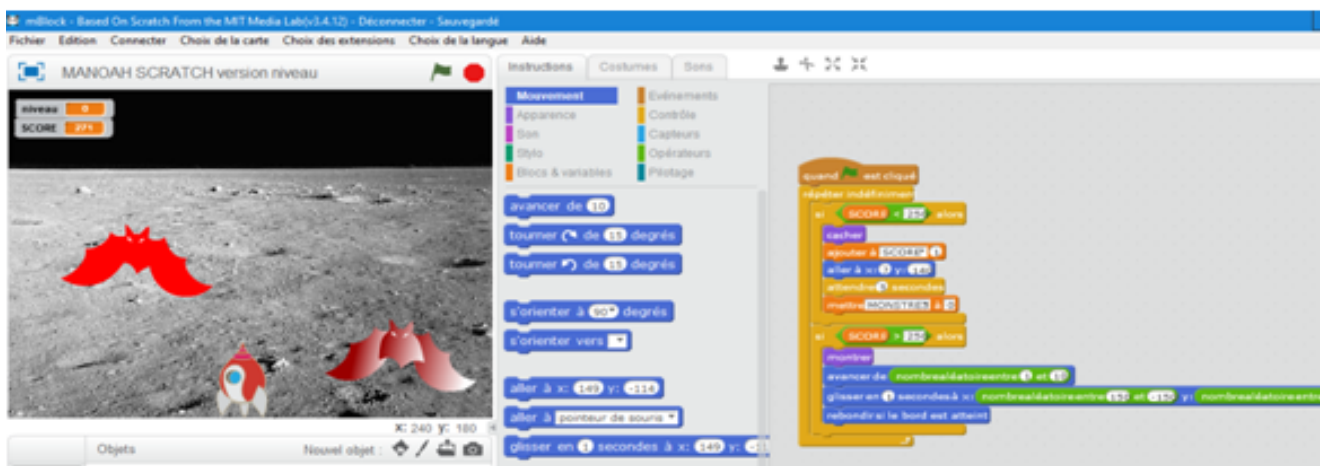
mBlock - Based On Scratch From the MIT Media Lab(v3.4.12) - Déconnecter - Sauvegardé

Fichier Edition Connecter Choix de la carte Choix des extensions Choix de la langue Aide

MANOAH SCRATCH version niveau

niveau 0
SCORE 271

x: 240 y: 180

Objets Nouvel objet :

Instructions Costumes Sons

Mouvement Evénements
Apparence Contrôle
Son Capteurs
Stylo Opérateurs
Blocs & variables Pilotage

avancer de 10
tourner ↻ de 15 degrés
tourner ↺ de 15 degrés
s'orienter à 90° degrés
s'orienter vers
aller à x: 149 y: -114
aller à pointeur de souris
glisser en 1 secondes à x: 149 y: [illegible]

quand 🏴 est cliqué
répéter indéfiniment
si SCORE < 250 alors
cacher
ajouter à SCORE 1
aller à x: 0 y: 140
attendre 1 secondes
mettre MONSTRES à 0
si SCORE > 250 alors
montrer
avancer de nombrealéatoireentre 1 et 10
glisser en 1 secondes à x: nombrealéatoireentre 150 et -150 y: nombrealéatoireentre
rebondir si le bord est atteint